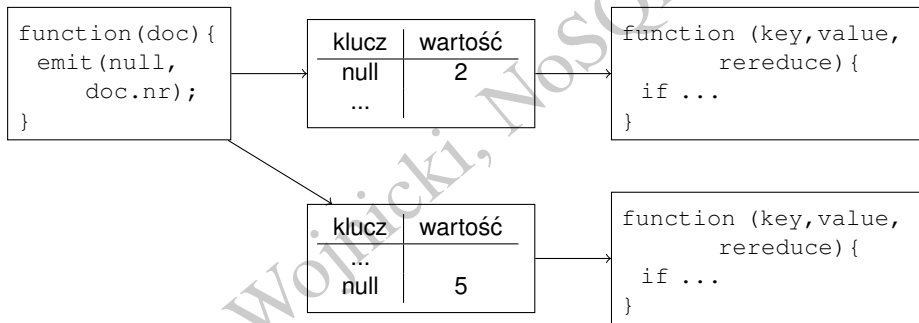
function(doc){
 emit(null,
     doc.nr);
}

| klucz | wartość |
|---|---|
| null | 2 |
| ... | |

function (key,value,
       rereduce){
 if ...
}

| klucz | wartość |
|---|---|
| ... | |
| null | 5 |

function (key,value,
       rereduce){
 if ...
}

Wojnicki, NoSQL